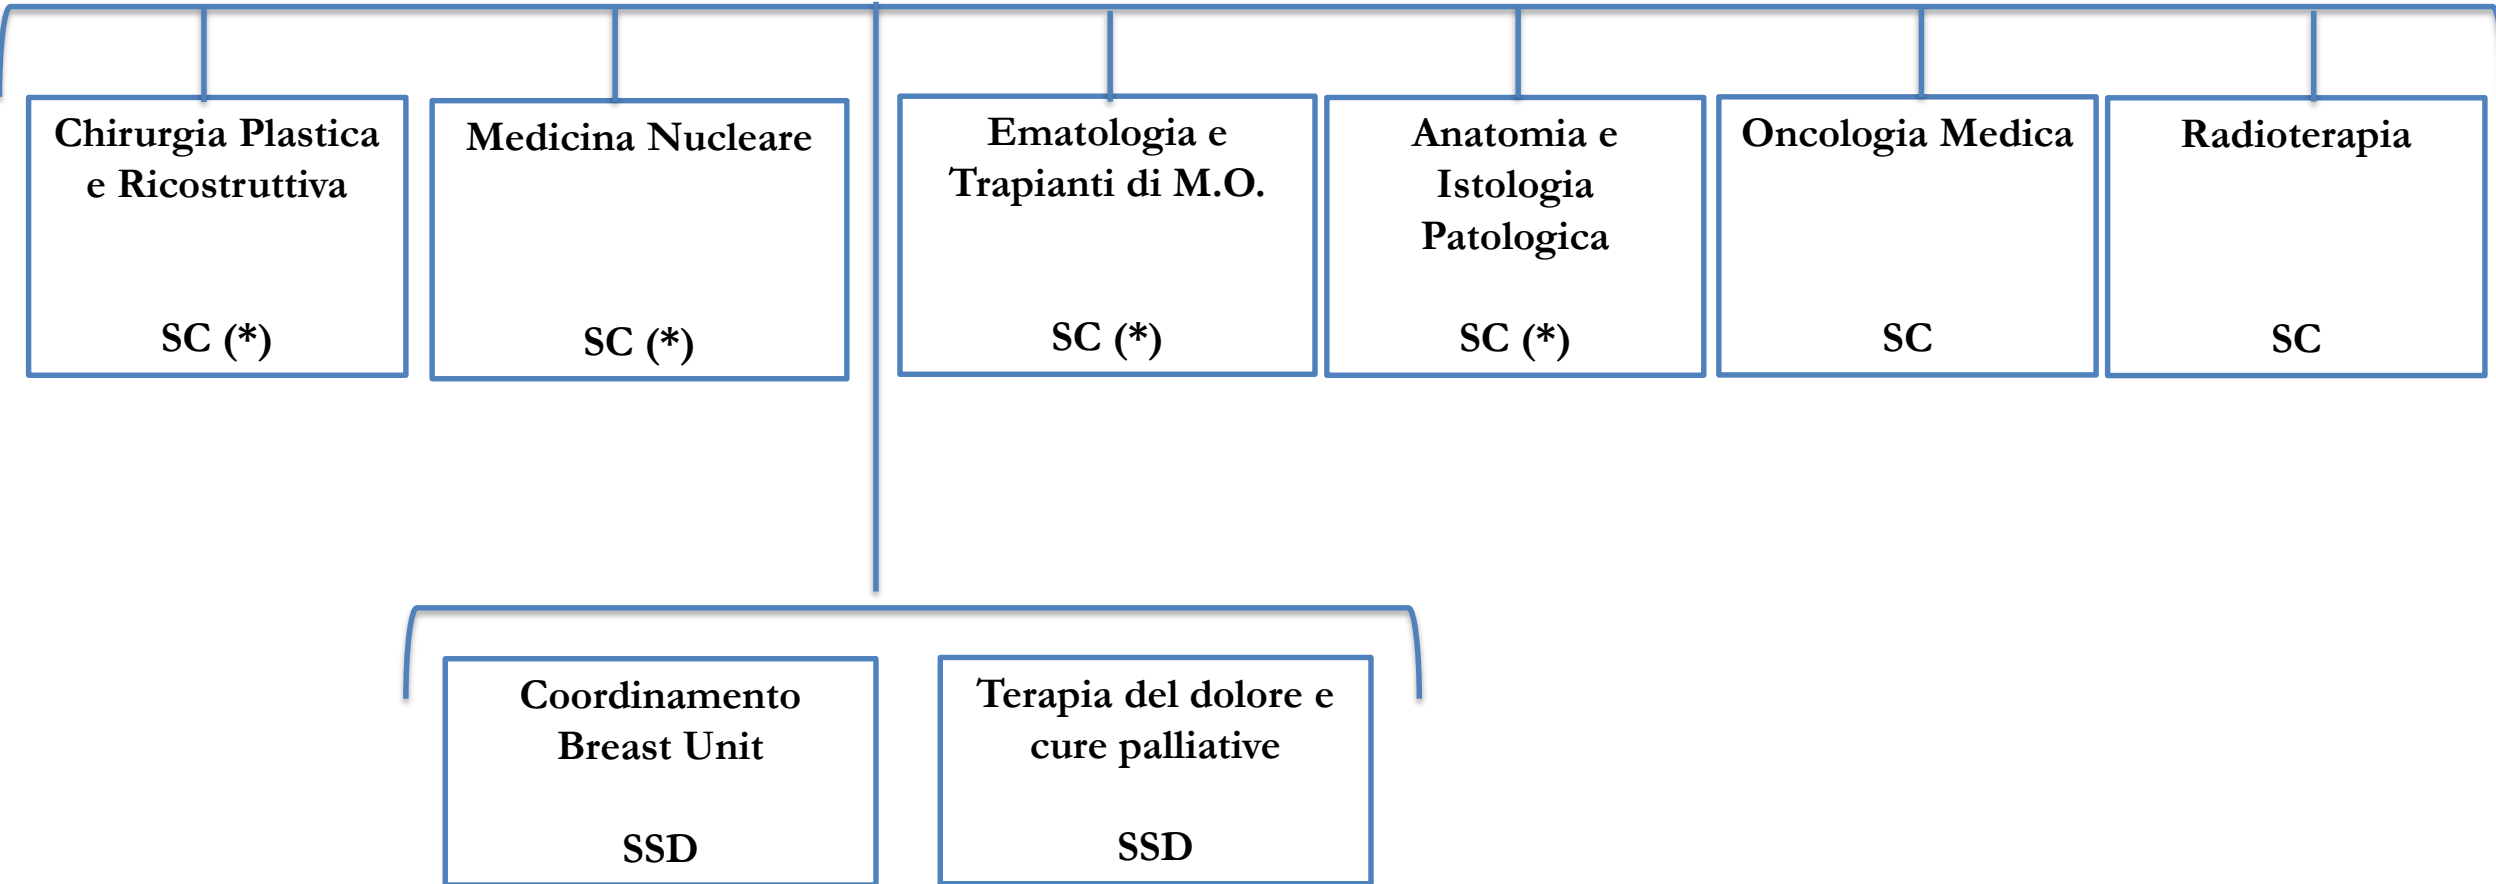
Chirurgia Plastica e Ricostruttiva

SC (*)

Medicina Nucleare

SC (*)

Ematologia e Trapianti di M.O.

SC (*)

Anatomia e Istologia Patologica

SC (*)

Oncologia Medica

SC

Radioterapia

SC

Coordinamento Breast Unit

SSD

Terapia del dolore e cure palliative

SSD